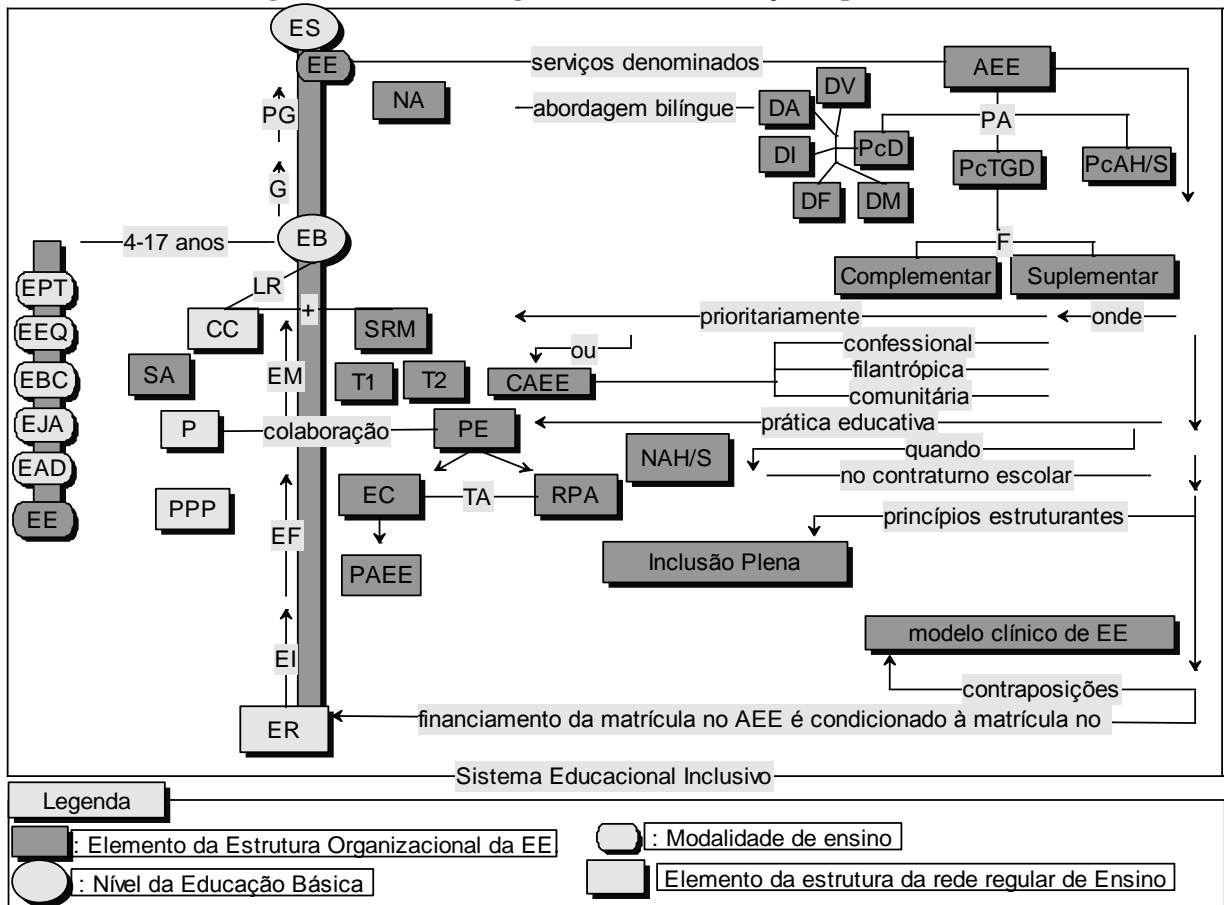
ES
EE
serviços denominados
AEE
NA
PG
abordagem bilíngue
DA
DV
PA
DI
PcD
PcTGD
PcAH/S
G
DF
DM
4-17 anos
EB
F
EPT
EEQ
EBC
EJA
EAD
EE
LR
Complementar
Suplementar
CC
+
SRM
prioritariamente
onde
ou
confessional
SA
EM
T1
T2
CAEE
filantrópica
comunitária
P
colaboração
PE
prática educativa
NAH/S
quando
no contraturno escolar
EC
TA
RPA
PPP
EF
princípios estruturantes
PAEE
Inclusão Plena
EI
modelo clínico de EE
contraposições
ER
financiamento da matrícula no AEE é condicionado à matrícula no
Sistema Educacional Inclusivo
Legenda
: Elemento da Estrutura Organizacional da EE
: Modalidade de ensino
: Nível da Educação Básica
Elemento da estrutura da rede regular de Ensino